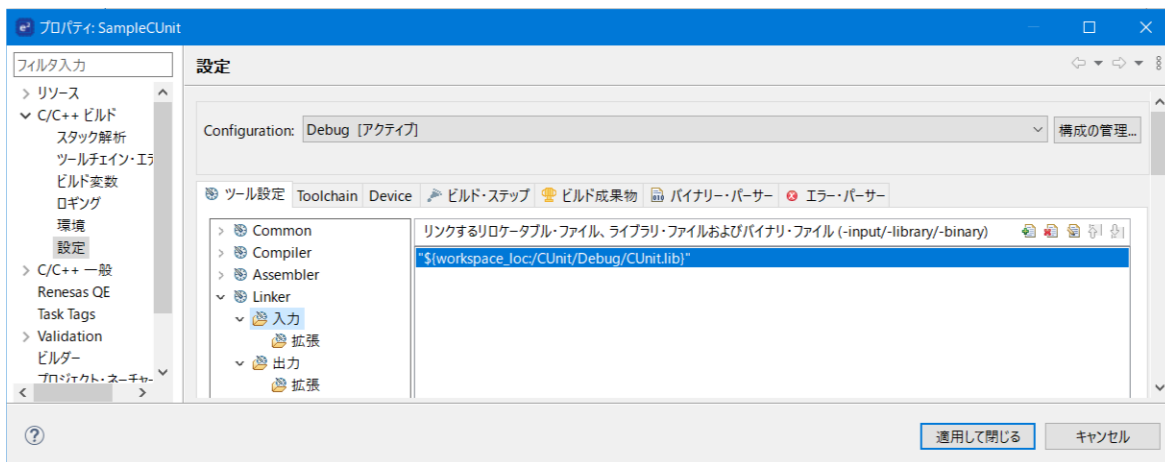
プロパティ: SampleCUnit

フィルタ入力

設定

> リソース
∨ C/C++ ビルド
スタック解析
ツールチェイン・エデ
ビルド変数
ロギング
環境
設定
> C/C++ 一般
Renesas QE
Task Tags
> Validation
ビルダー
プロジェクト・ネーチャー

Configuration: Debug [アクティブ]

構成の管理...

ツール設定 Toolchain Device ビルド・ステップ ビルド成果物 バイナリー・パーサー エラー・パーサー

> Common
> Compiler
> Assembler
∨ Linker
∨ 入力
拡張
∨ 出力
拡張

リンクするリロケータブル・ファイル、ライブラリ・ファイルおよびバイナリ・ファイル (-input/-library/-binary)

"${workspace_loc:/CUnit/Debug/CUnit.lib}"

?

適用して閉じる

キャンセル